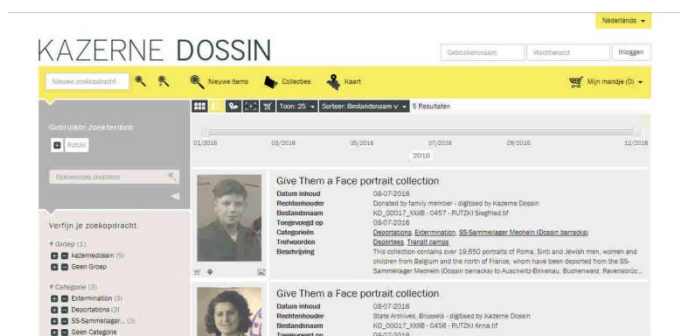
Nederlands

KAZERNE DOSSIN

Gebruikersnaam | Wachtwoord | Inloggen

Nieuwe zoekopdracht | Nieuwe items | Collecties | Kaart | Mijn mandje (0)

Toon: 25 | Sorteer: Bestandsnaam | 5 Resultaten

Gebruikte zoektermen

Rutzki

Bijkomende zoekterm

01/2016 | 03/2016 | 05/2016 | 07/2016 | 09/2016 | 12/2016

2016

Verfijn je zoekopdracht

Groep (1)
kazernedossin (5)
Geen Groep

Categorie (3)
Extermination (3)
Deportations (3)
SS-Sammellager... (3)
Geen Categorie

Give Them a Face portrait collection
Datum inhoud: 08-07-2016
Rechtenhouder: Donated by family member - digitised by Kazerne Dossin
Bestandsnaam: KD_00017_XXIIB - 0457 - RUTZKI Siegfried.tif
Toegevoegd op: 08-07-2016
Categorieën: Deportations, Extermination, SS-Sammellager Mecheln (Dossin barracks)
Trefwoorden: Deportees, Transit camps
Beschrijving: This collection contains over 19,650 portraits of Roma, Sinti and Jewish men, women and children from Belgium and the north of France, whom have been deported from the SS-Sammellager Mecheln (Dossin barracks) to Auschwitz-Birkenau, Buchenwald, Ravensbrüc...

Give Them a Face portrait collection
Datum inhoud: 08-07-2016
Rechtenhouder: State Archives, Brussels - digitised by Kazerne Dossin
Bestandsnaam: KD_00017_XXIIB - 0458 - RUTZKI Anna.tif
Toegevoegd op: 08-07-2016